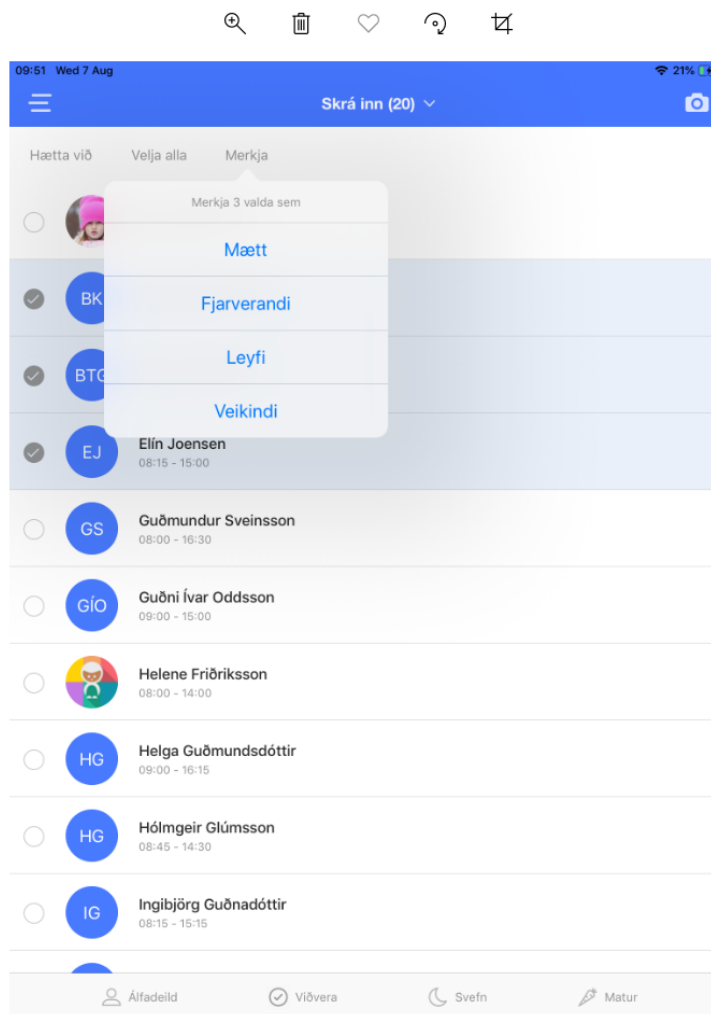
09:51 Wed 7 Aug

21%

Skrá inn (20)

Hætta við Velja alla Merkja

Merkja 3 valda sem

Mætt

Fjarverandi

Leyfi

Veikindi

BK

BTG

EJ Elín Joensen
08:15 - 15:00

GS Guðmundur Sveinsson
08:00 - 16:30

GÍO Guðni Ívar Oddsson
09:00 - 15:00

Helene Friðriksson
08:00 - 14:00

HG Helga Guðmundsdóttir
09:00 - 16:15

HG Hólmgeir Glúmsson
08:45 - 14:30

IG Ingibjörg Guðnadóttir
08:15 - 15:15

Álfadeild Viðvera Svefn Matur